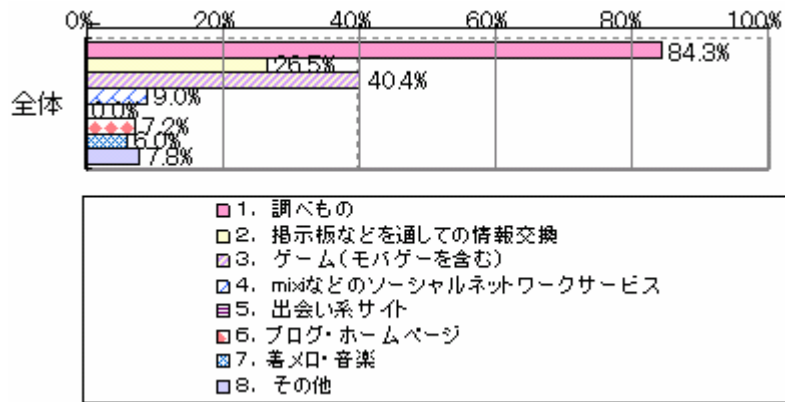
0% 20% 40% 60% 80% 100%

全体

84.3%
26.5%
40.4%
9.0%
0.0%
7.2%
6.0%
7.8%

1. 調べもの
2. 掲示板などを通しての情報交換
3. ゲーム(モバゲーを含む)
4. mixiなどのソーシャルネットワークサービス
5. 出会い系サイト
6. ブログ・ホームページ
7. 着メロ・音楽
8. その他